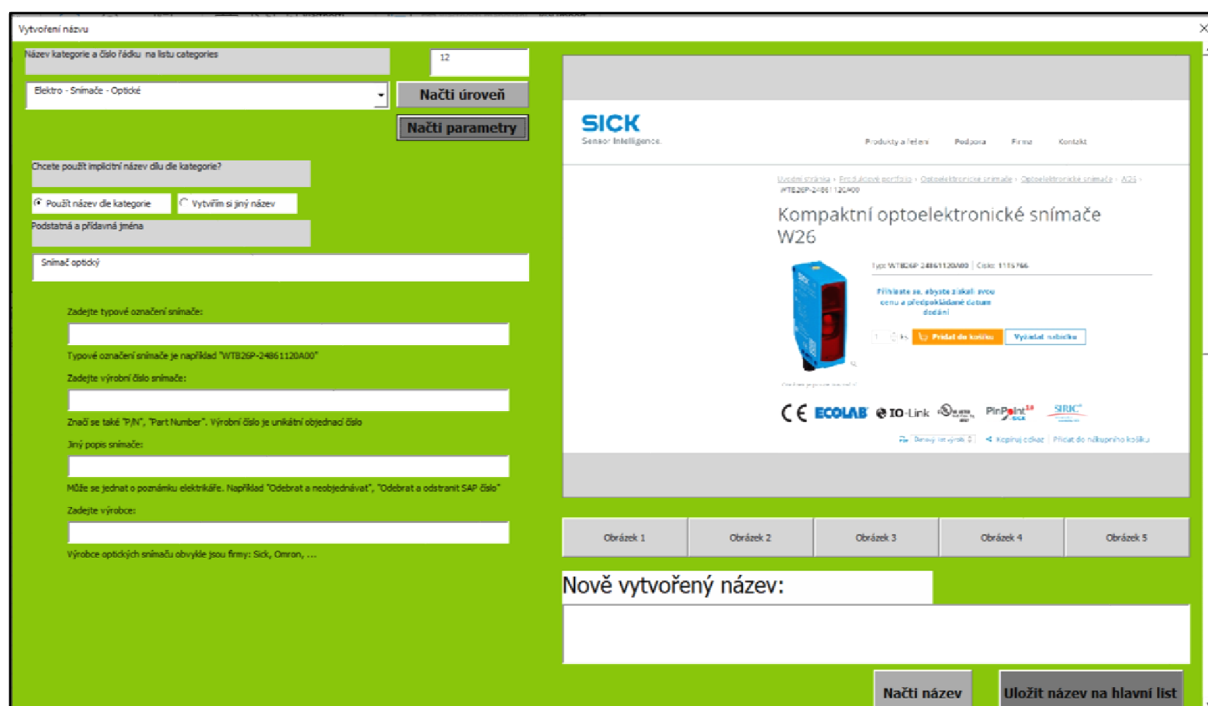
Vytvoření názvu

×

Název kategorie a číslo řádku na listu categories

12

Elektro - Snímače - Optické

Načti úroveň

Načti parametry

Chcete použít implicitní název dílu dle kategorie?

Použít název dle kategorie

Vytvořím si jiný název

Podstatná a přídavná jména

Snímač optický

Zadejte typové označení snímače:

Typové označení snímače je například "WTB26P-24861120A00"

Zadejte výrobní číslo snímače:

Značí se také "P/N", "Part Number". Výrobní číslo je unikátní objednací číslo

Jiný popis snímače:

Může se jednat o poznámku elektrikáře. Například "Odebrat a neobjednávat", "Odebrat a odstranit SAP číslo"

Zadejte výrobce:

Výrobce optických snímačů obvykle jsou firmy: Sick, Omron, ...

SICK
Sensor Intelligence.

Produkty a řešení Podpora Firma Kontakt

Úvodní stránka › Produktové portfolio › Optoelektronické snímače › Optoelektronické snímače › W26 › WTB26P-24861120A00

Kompaktní optoelektronické snímače W26

Typ: WTB26P-24861120A00 | Číslo: 1116766

Přihlaste se, abyste získali svou cenu a předpokládané datum dodání

1 ks Přidat do košíku Vyžádat nabídku

CE ECOLAB IO-Link PinPoint SIRIC

Porovnat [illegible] Kopírovat odkaz Přidat do nákupního košíku

Obrázek 1

Obrázek 2

Obrázek 3

Obrázek 4

Obrázek 5

Nově vytvořený název:

Načti název

Uložit název na hlavní list